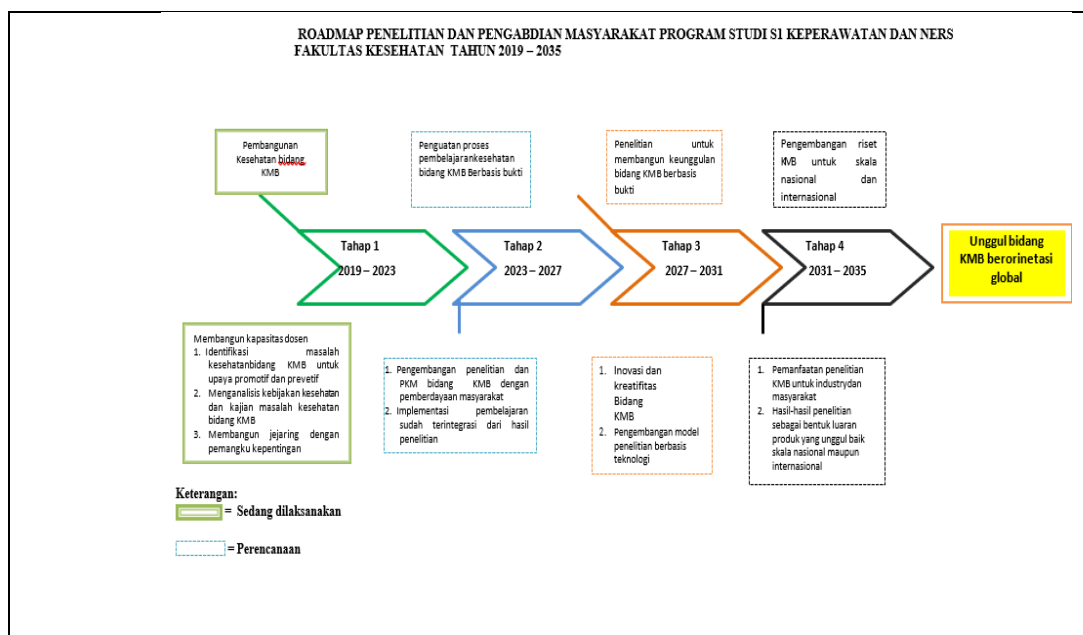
ROADMAP PENELITIAN DAN PENGABDIAN MASYARAKAT PROGRAM STUDI S1 KEPERAWATAN DAN NERS FAKULTAS KESEHATAN TAHUN 2019 – 2035

Pembangunan Kesehatan bidang KMB

Penguatan proses pembelajarankesehatan bidang KMB Berbasis bukti

Penelitian untuk membangun keunggulan bidang KMB berbasis bukti

Pengembangan riset KMB untuk skala nasional dan internasional

Tahap 1
2019 – 2023

Tahap 2
2023 – 2027

Tahap 3
2027 – 2031

Tahap 4
2031 – 2035

Unggul bidang KMB berorinetasi global

Membangun kapasitas dosen
1. Identifikasi masalah kesehatanbidang KMB untuk upaya promotif dan prevetif
2. Menganalisis kebijakan kesehatan dan kajian masalah kesehatan bidang KMB
3. Membangun jejaring dengan pemangku kepentingan

1. Pengembangan penelitian dan PKM bidang KMB dengan pemberdayaan masyarakat
2. Implementasi pembelajaran sudah terintegrasi dari hasil penelitian

1. Inovasi dan kreatifitas Bidang KMB
2. Pengembangan model penelitian berbasis teknologi

1. Pemanfaatan penelitian KMB untuk industrydan masyarakat
2. Hasil-hasil penelitian sebagai bentuk luaran produk yang unggul baik skala nasional maupun internasional

Keterangan:
= Sedang dilaksanakan

= Perencanaan